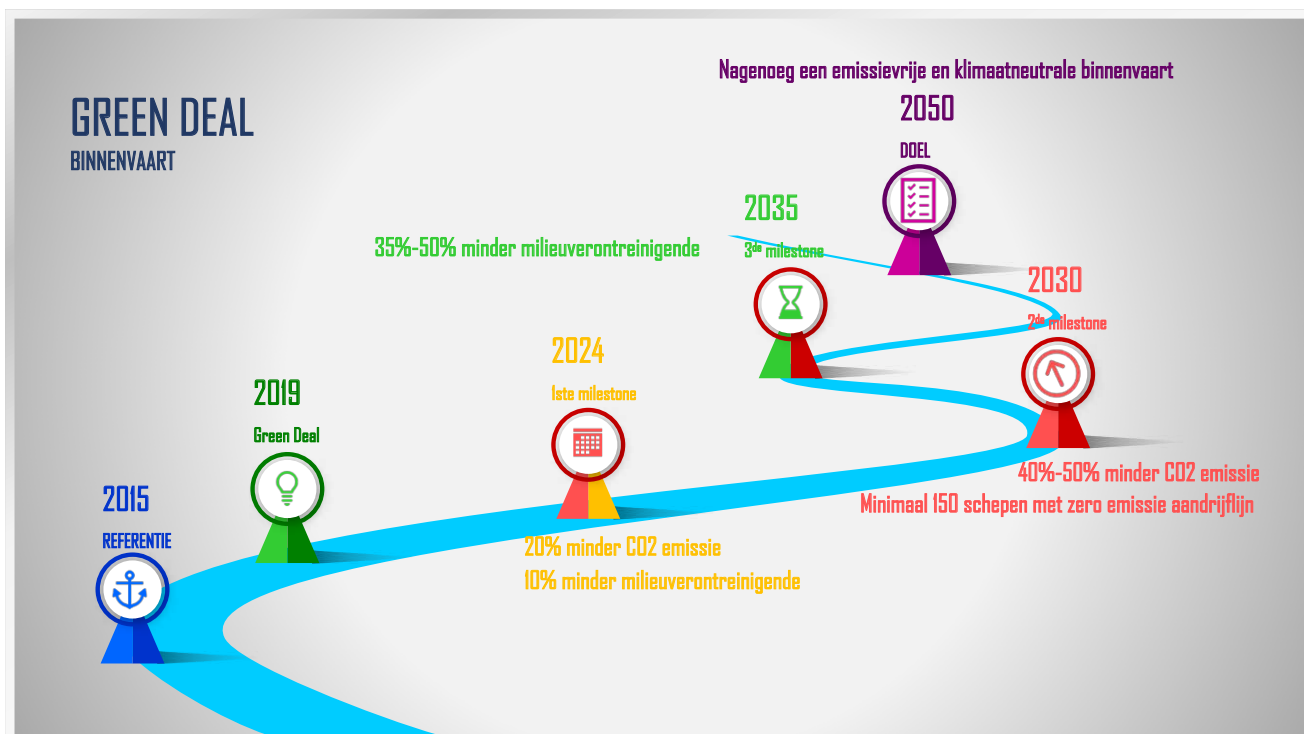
GREEN DEAL
BINNENVAART

Nagenoeg een emissievrije en klimaatneutrale binnenvaart
2050
DOEL

2035
3$^{de}$ milestone
35%-50% minder milieuverontreinigende

2030
2$^{de}$ milestone
40%-50% minder CO2 emissie
Minimaal 150 schepen met zero emissie aandrijflijn

2024
1ste milestone
20% minder CO2 emissie
10% minder milieuverontreinigende

2019
Green Deal

2015
REFERENTIE